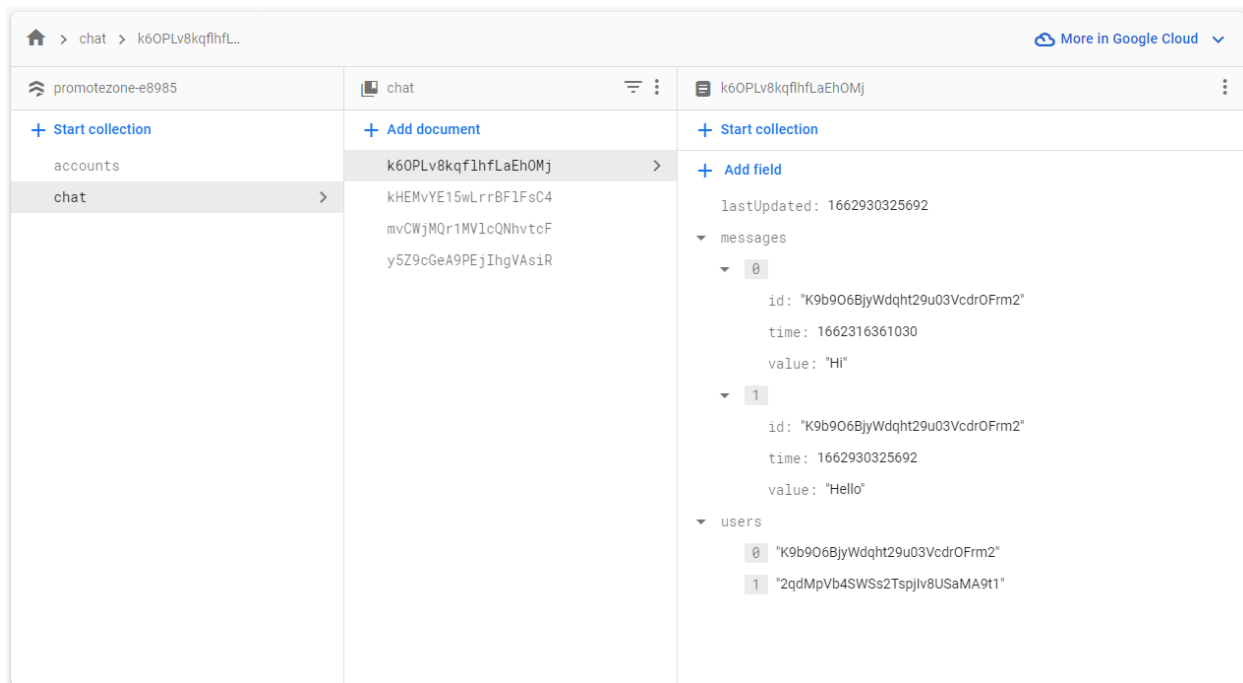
> chat > k6OPLv8kqflhfL...

More in Google Cloud

promotezone-e8985

+ Start collection

accounts

chat

chat

+ Add document

k6OPLv8kqflhfLaEhOMj

kHEMvYE15wLrrBFlFsC4

mvCWjMQr1MVlcQNhvtcF

y5Z9cGeA9PEjIhgVAsiR

k6OPLv8kqflhfLaEhOMj

+ Start collection

+ Add field

lastUpdated: 1662930325692

messages

0

id: "K9b9O6BjyWdqht29u03VcdrOFrm2"

time: 1662316361030

value: "Hi"

1

id: "K9b9O6BjyWdqht29u03VcdrOFrm2"

time: 1662930325692

value: "Hello"

users

0 "K9b9O6BjyWdqht29u03VcdrOFrm2"

1 "2qdMpVb4SWSs2TspjIv8USaMA9t1"